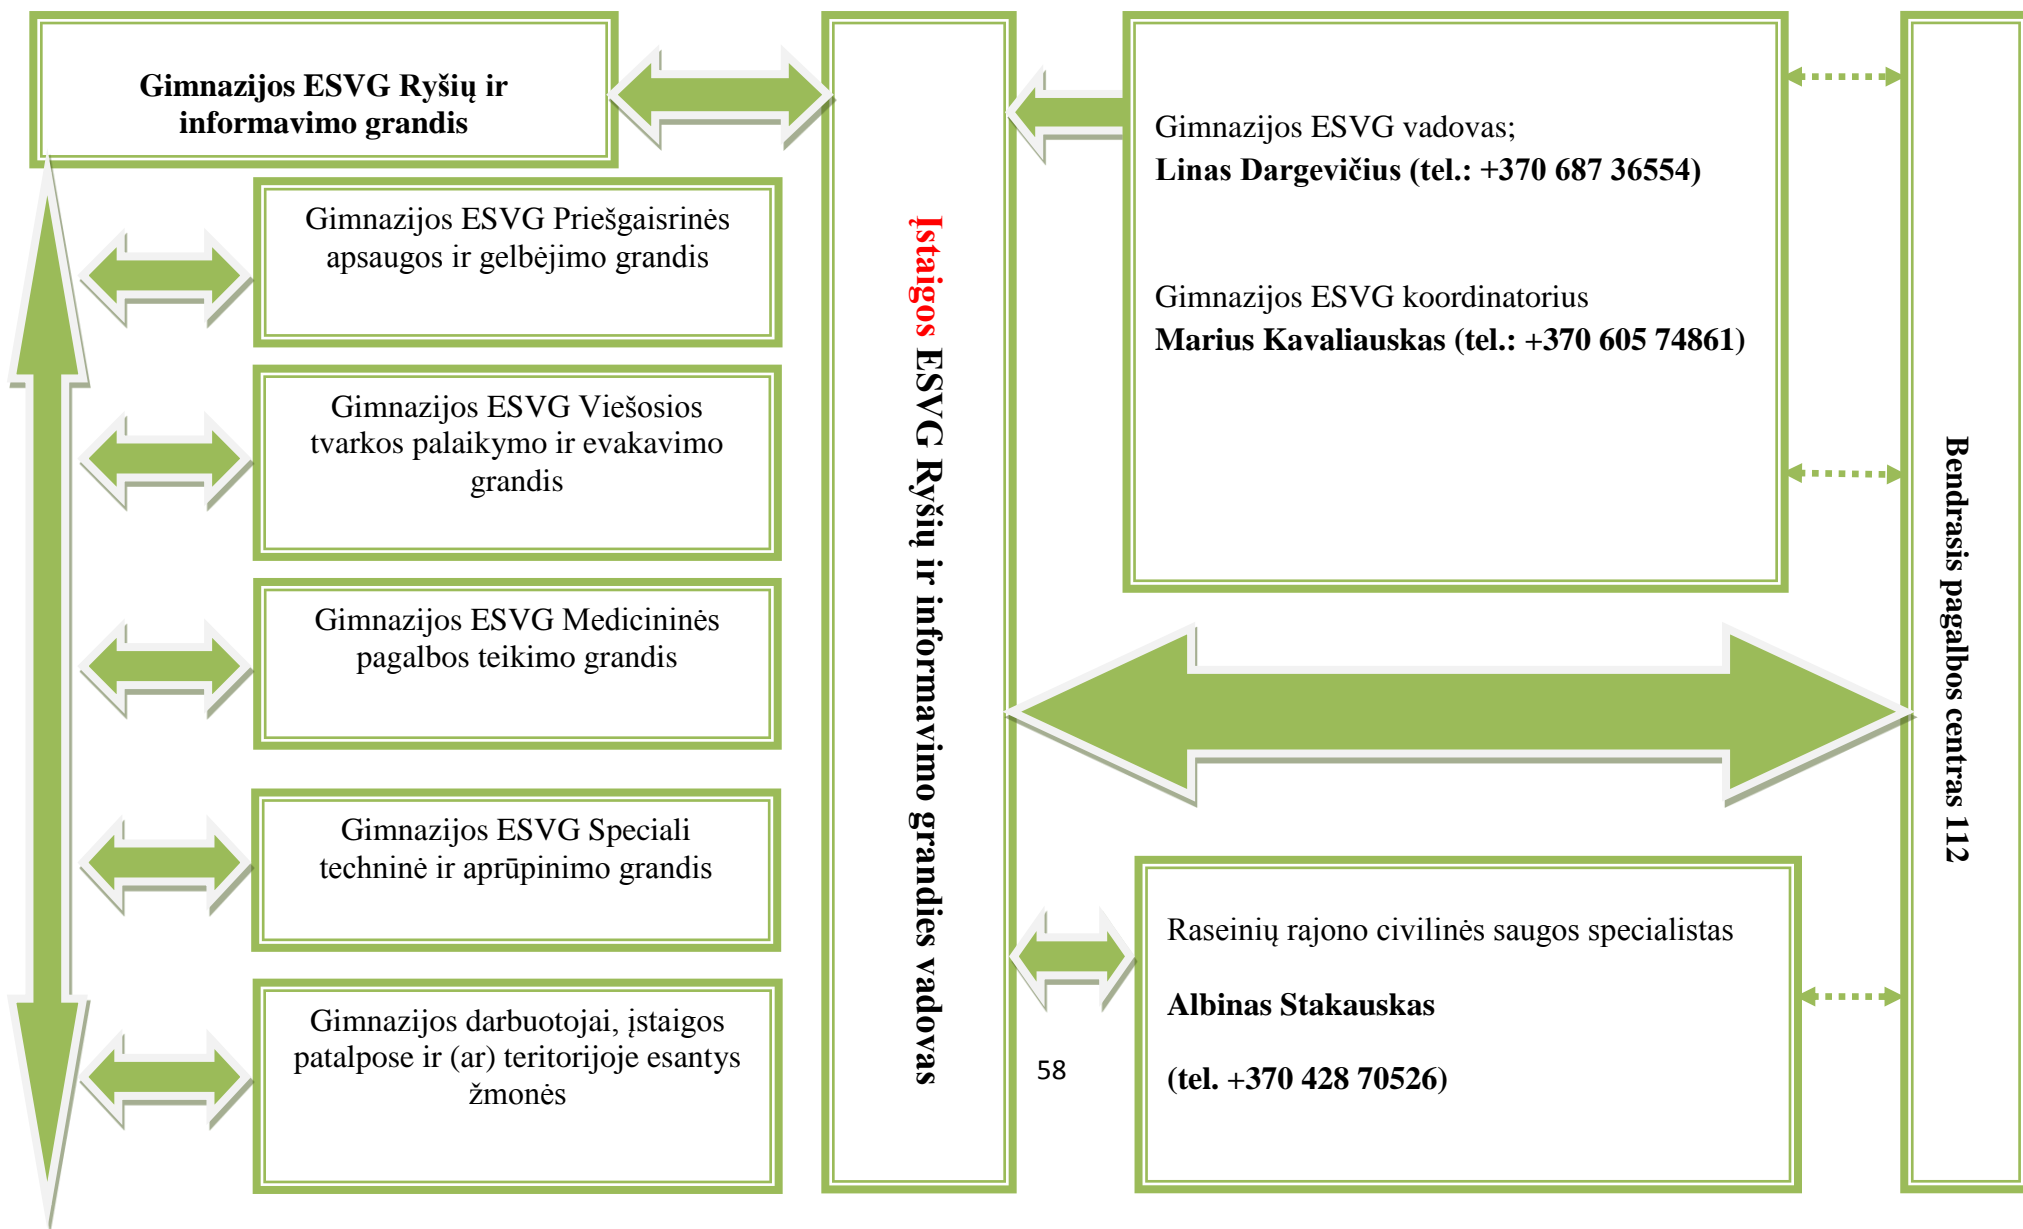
Gimnazijos ESVG Ryšių ir informavimo grandis

Gimnazijos ESVG Priešgaisrinės apsaugos ir gelbėjimo grandis

Gimnazijos ESVG Viešosios tvarkos palaikymo ir evakavimo grandis

Gimnazijos ESVG Medicininės pagalbos teikimo grandis

Gimnazijos ESVG Speciali techninė ir aprūpinimo grandis

Gimnazijos darbuotojai, įstaigos patalpose ir (ar) teritorijoje esantys žmonės

Įstaigos ESVG Ryšių ir informavimo grandies vadovas

Gimnazijos ESVG vadovas;
Linas Dargevičius (tel.: +370 687 36554)

Gimnazijos ESVG koordinatorius
Marius Kavaliauskas (tel.: +370 605 74861)

Raseinių rajono civilinės saugos specialistas

Albinas Stakauskas

(tel. +370 428 70526)

58

Bendrasis pagalbos centras 112